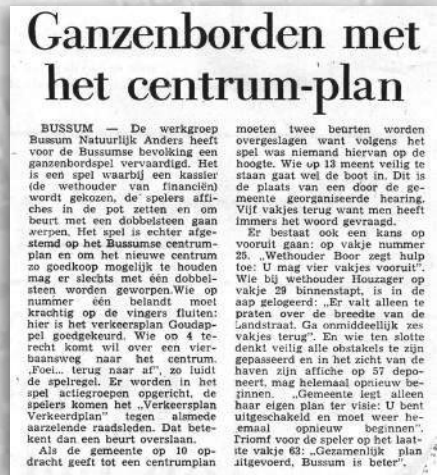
Ganzenborden met het centrum-plan

BUSSUM — De werkgroep Bussum Natuurlijk Anders heeft voor de Bussumse bevolking een ganzenbordspel vervaardigd. Het is een spel waarbij een kassier (de wethouder van financiën) wordt gekozen, de spelers affiches in de pot zetten en om beurt met een dobbelsteen gaan werpen. Het spel is echter afgestemd op het Bussumse centrumplan en om het nieuwe centrum zo goedkoop mogelijk te houden mag er slechts met één dobbelsteen worden geworpen. Wie op nummer één belandt moet krachtig op de vingers fluiten: hier is het verkeersplan Goudapspel goedgekeurd. Wie op 4 terecht komt wil over een vierbaansweg naar het centrum. „Foei... terug naar af", zo luidt de spelregel. Er worden in het spel actiegroepen opgericht, de spelers komen het „Verkeersplan Verkeerdplan" tegen alsmede aarzelende raadsleden. Dat betekent dan een beurt overslaan.

Als de gemeente op 10 opdracht geeft tot een centrumplan moeten twee beurten worden overgeslagen want volgens het spel was niemand hiervan op de hoogte. Wie op 13 meent veilig te staan gaat wel de boot in. Dit is de plaats van een door de gemeente georganiseerde hearing. Vijf vakjes terug want men heeft immers het woord gevraagd.

Er bestaat ook een kans op vooruit gaan: op vakje nummer 25. „Wethouder Boer zegt hulp toe: U mag vier vakjes vooruit". Wie bij wethouder Houzager op vakje 29 binnenstapt, is in de aap gelogeerd: „Er valt alleen te praten over de breedte van de Landstraat. Ga onmiddeellijk zes vakjes terug". En wie ten slotte denkt veilig alle obstakels te zijn gepasseerd en in het zicht van de haven zijn affiche op 57 deponeert, mag helemaal opnieuw beginnen. „Gemeente legt alleen haar eigen plan ter visie: U bent uitgeschakeld en moet weer helemaal opnieuw beginnen". Triomf voor de speler op het laatste vakje 63: „Gezamenlijk plan uitgevoerd, Bussum is beter".